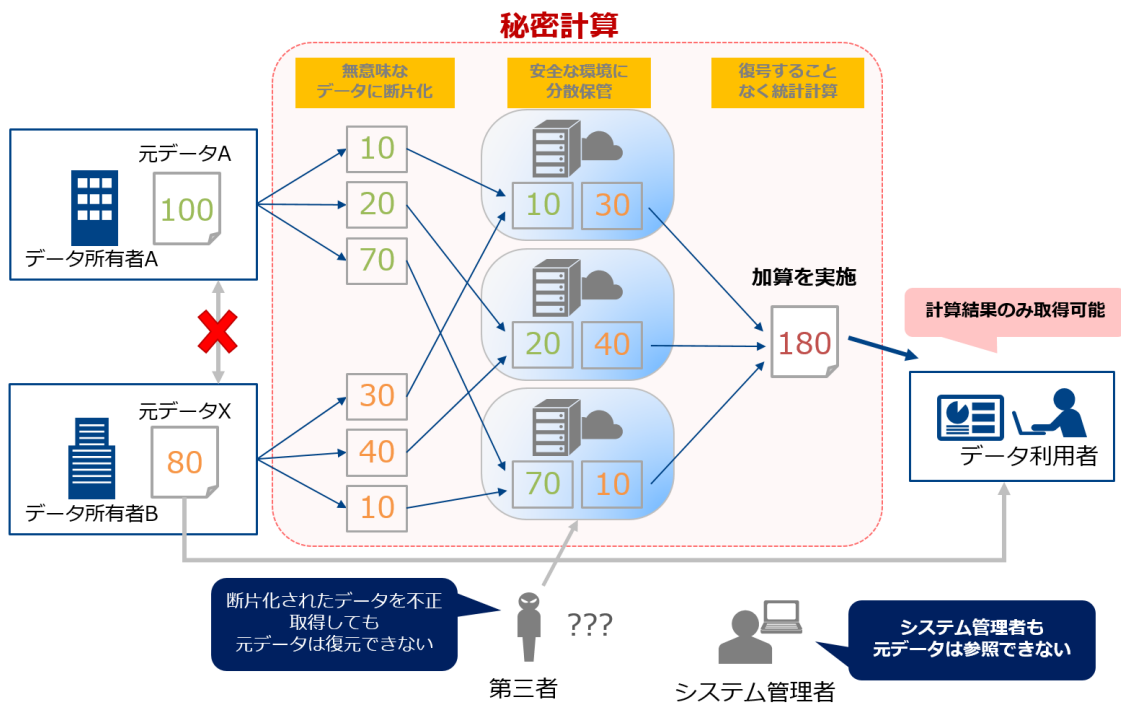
秘密計算

無意味なデータに断片化

安全な環境に分散保管

復号することなく統計計算

元データA

100

データ所有者A

10

20

70

10

30

20

40

70

10

加算を実施

180

計算結果のみ取得可能

データ利用者

元データX

80

データ所有者B

30

40

10

断片化されたデータを不正取得しても元データは復元できない

???

第三者

システム管理者

システム管理者も元データは参照できない